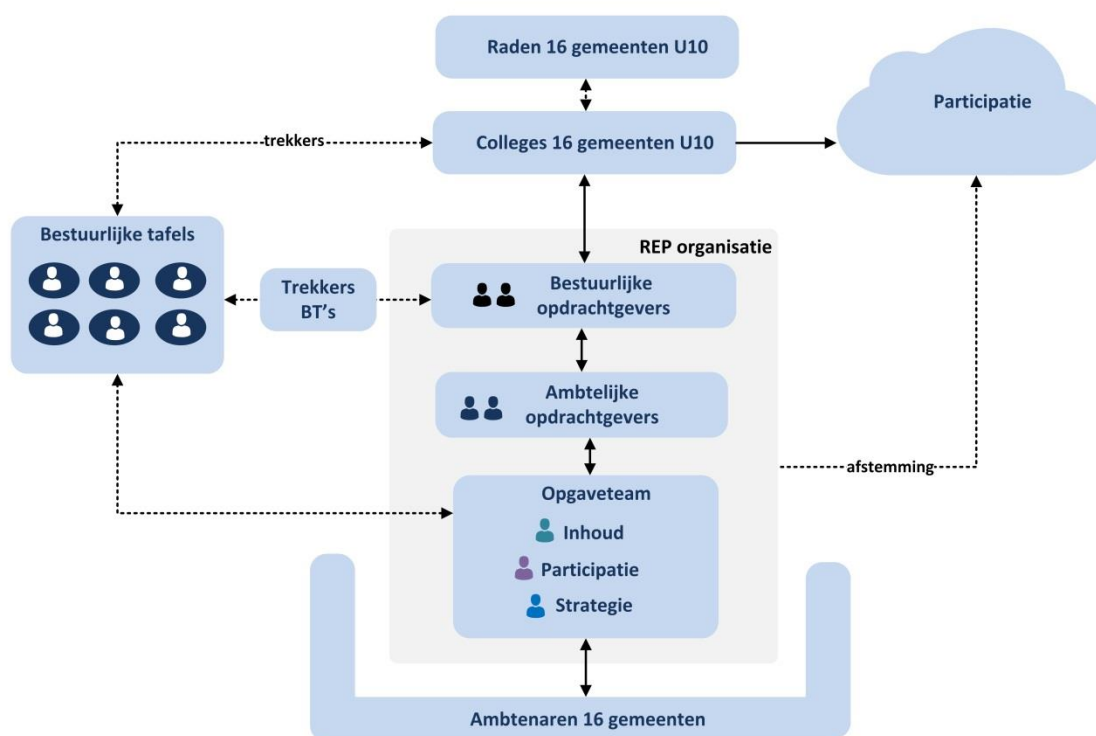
Raden 16 gemeenten U10

Participatie

trekkers

Colleges 16 gemeenten U10

Bestuurlijke tafels

REP organisatie

Trekkers BT's

Bestuurlijke opdrachtgevers

Ambtelijke opdrachtgevers

afstemming

Opgaveteam

Inhoud

Participatie

Strategie

Ambtenaren 16 gemeenten